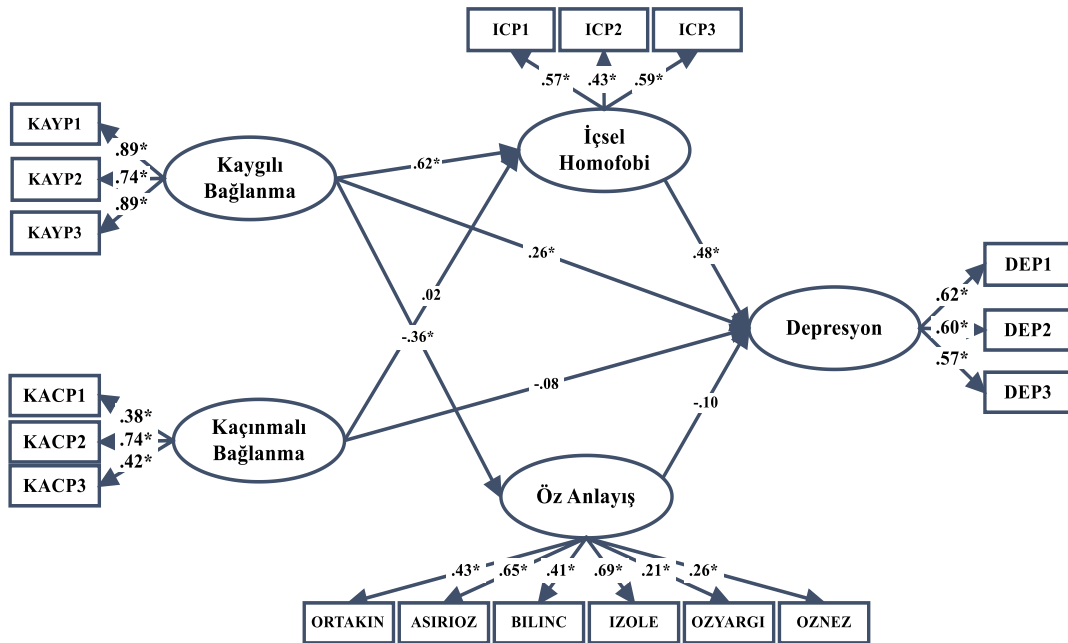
ICP1
ICP2
ICP3
.57*
.43*
.59*
KAYP1
KAYP2
KAYP3
.89*
.74*
.89*
Kaygılı Bağlanma
.62*
İçsel Homofobi
.26*
.48*
DEP1
DEP2
DEP3
.62*
.60*
.57*
Depresyon
.02
-.36*
KACP1
KACP2
KACP3
.38*
.74*
.42*
Kaçınmalı Bağlanma
-.08
-.10
Öz Anlayış
.43*
.65*
.41*
.69*
.21*
.26*
ORTAKIN
ASIRIOZ
BILINC
IZOLE
OZYARGI
OZNEZ